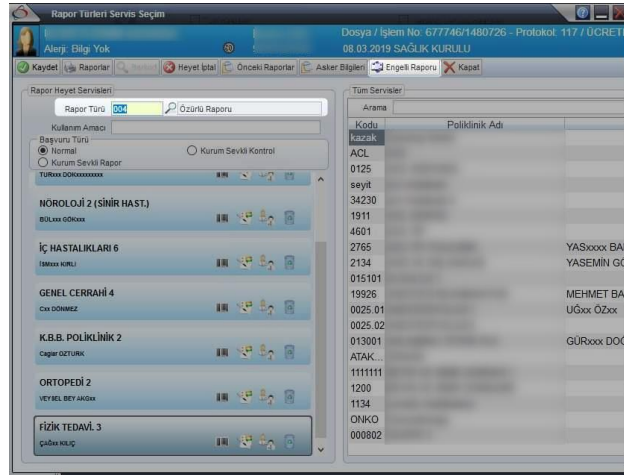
Rapor Türleri Servis Seçim

Alerji: Bilgi Yok

Dosya / İşlem No: 677746/1480726 - Protokol: 117 / ÜCRETL
08.03.2019 SAĞLIK KURULU

Kaydet | Raporlar | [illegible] | Heyet İptal | Önceki Raporlar | Asker Bilgileri | Engelli Raporu | Kapat

Rapor Heyet Servisleri

Rapor Türü 004 Özürlü Raporu

Kullanım Amacı

Başvuru Türü
Normal
Kurum Sevkli Kontrol
Kurum Sevkli Rapor

TÜRxxx DOKxxxxxxxx

NÖROLOJİ 2 (SİNİR HAST.)
BÜLxxx GÖKxxx

İÇ HASTALIKLARI 6
İSMxxx KIRLI

GENEL CERRAHİ 4
Cxx DÖNMEZ

K.B.B. POLİKLİNİK 2
Cagiar OZTURK

ORTOPEDİ 2
VEYSEL BEY AKGxx

FİZİK TEDAVİ. 3
ÇAĞxx KILIÇ

Tüm Servisler

Arama

| Kodu | Poliklinik Adı | |
|---|---|---|
| kazak | | |
| ACL | | |
| 0125 | | |
| seyit | | |
| 34230 | | |
| 1911 | | |
| 4601 | | |
| 2765 | | YASxxxx BA |
| 2134 | | YASEMİN GÖ |
| 015101 | | |
| 19926 | | MEHMET BA |
| 0025.01 | | UĞxx ÖZxx |
| 0025.02 | | |
| 013001 | | GÜRxxx DOĞ |
| ATAK... | | |
| 1111111 | | |
| 1200 | | |
| 1134 | | |
| ONKO | | |
| 000802 | | |